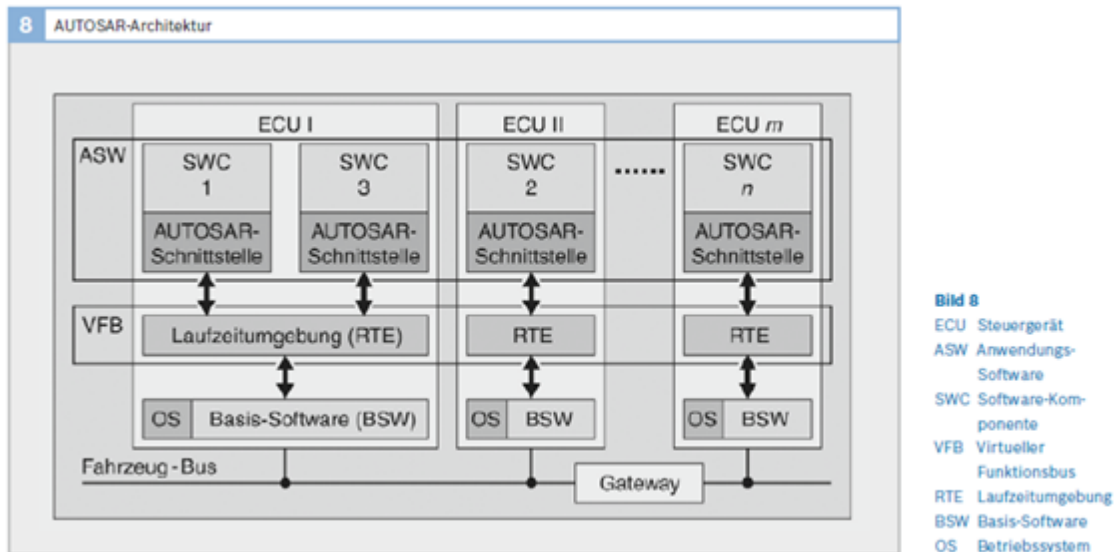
8 AUTOSAR-Architektur

ECU I

ECU II

ECU $m$

ASW

SWC 1

AUTOSAR-Schnittstelle

SWC 3

AUTOSAR-Schnittstelle

SWC 2

AUTOSAR-Schnittstelle

......

SWC $n$

AUTOSAR-Schnittstelle

VFB

Laufzeitumgebung (RTE)

RTE

RTE

OS

Basis-Software (BSW)

OS

BSW

OS

BSW

Fahrzeug - Bus

Gateway

Bild 8
ECU Steuergerät
ASW Anwendungs-Software
SWC Software-Komponente
VFB Virtueller Funktionsbus
RTE Laufzeitumgebung
BSW Basis-Software
OS Betriebssystem